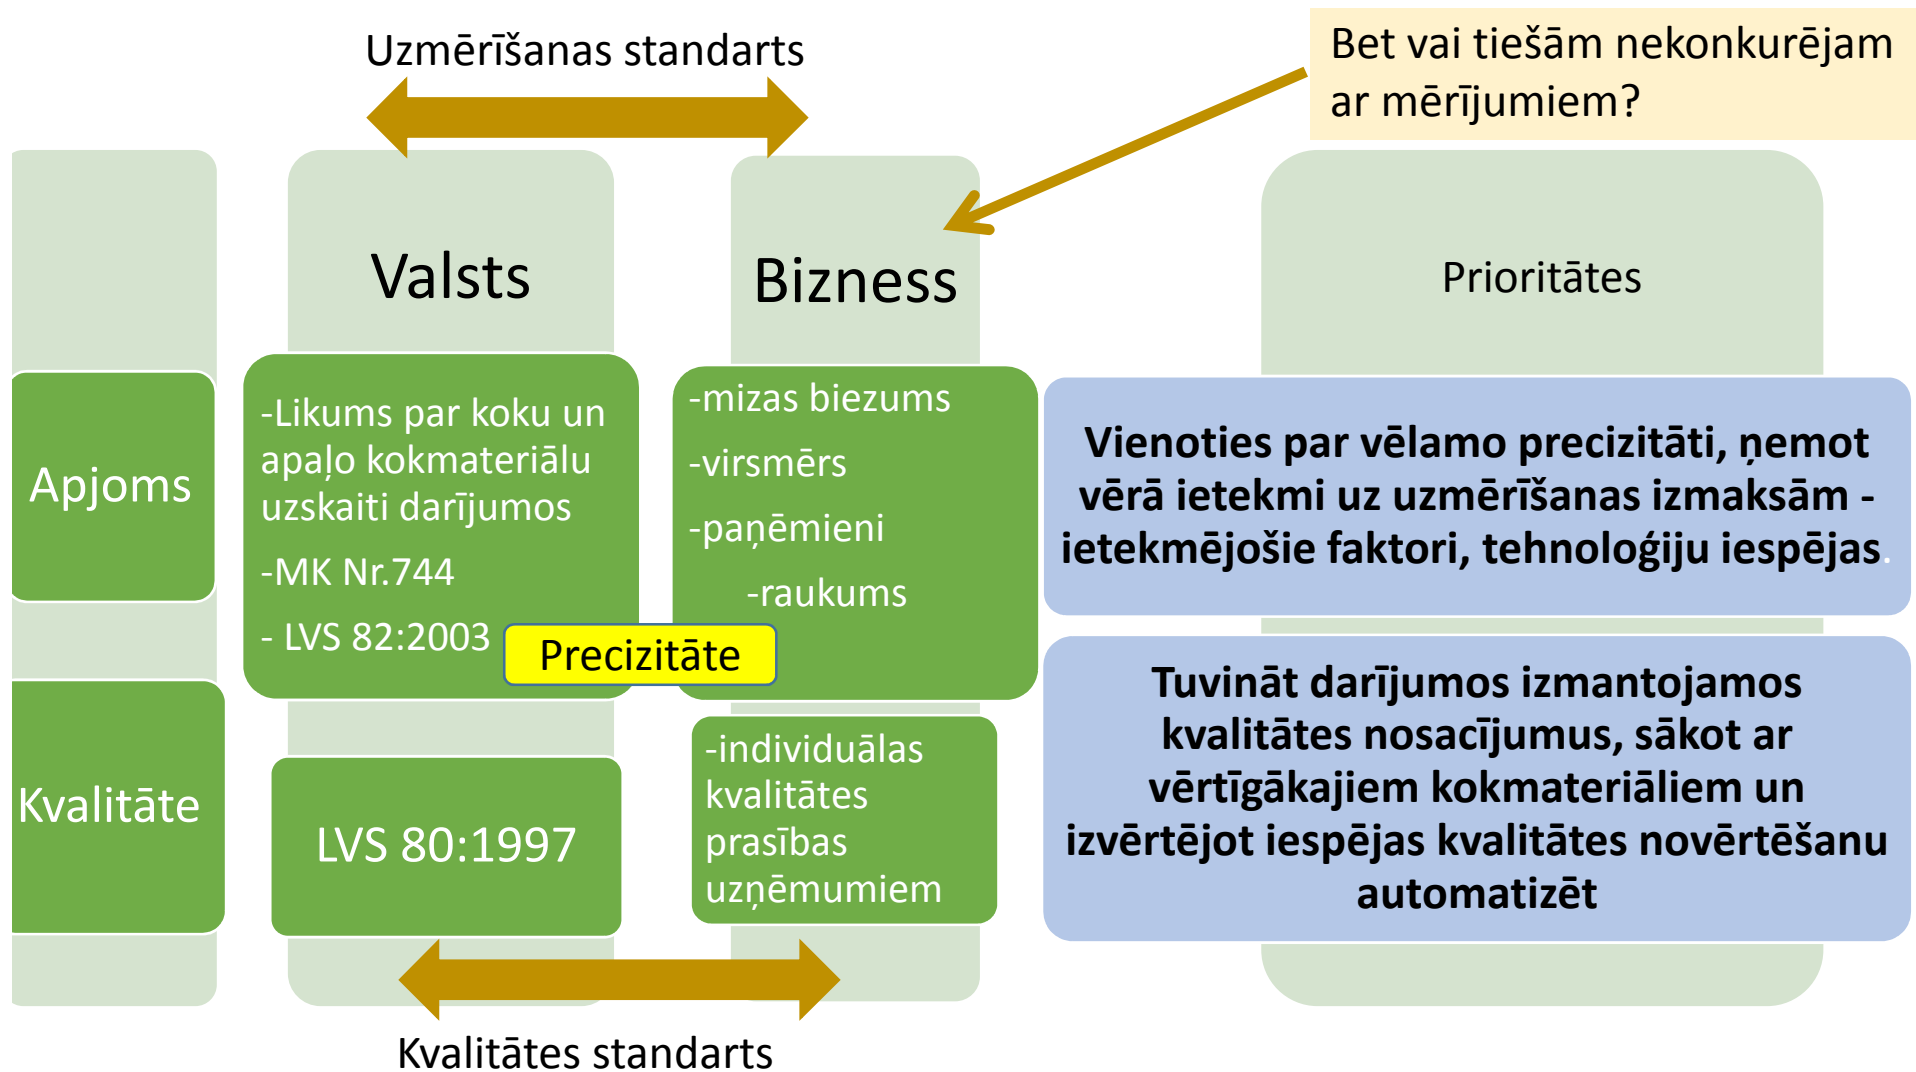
Uzmērīšanas standarts

Bet vai tiešām nekonkurējam ar mērījumiem?

Valsts

Bizness

Prioritātes

Apjoms

-Likums par koku un apaļo kokmateriālu uzskaiti darījumos

-MK Nr.744

- LVS 82:2003

Precizitāte

-mizas biezums

-virsmērs

-paņēmieni

-raukums

Vienoties par vēlamo precizitāti, ņemot vērā ietekmi uz uzmērīšanas izmaksām - ietekmējošie faktori, tehnoloģiju iespējas.

Kvalitāte

LVS 80:1997

-individuālas kvalitātes prasības uzņēmumiem

Tuvināt darījumos izmantojamos kvalitātes nosacījumus, sākot ar vērtīgākajiem kokmateriāliem un izvērtējot iespējas kvalitātes novērtēšanu automatizēt

Kvalitātes standarts